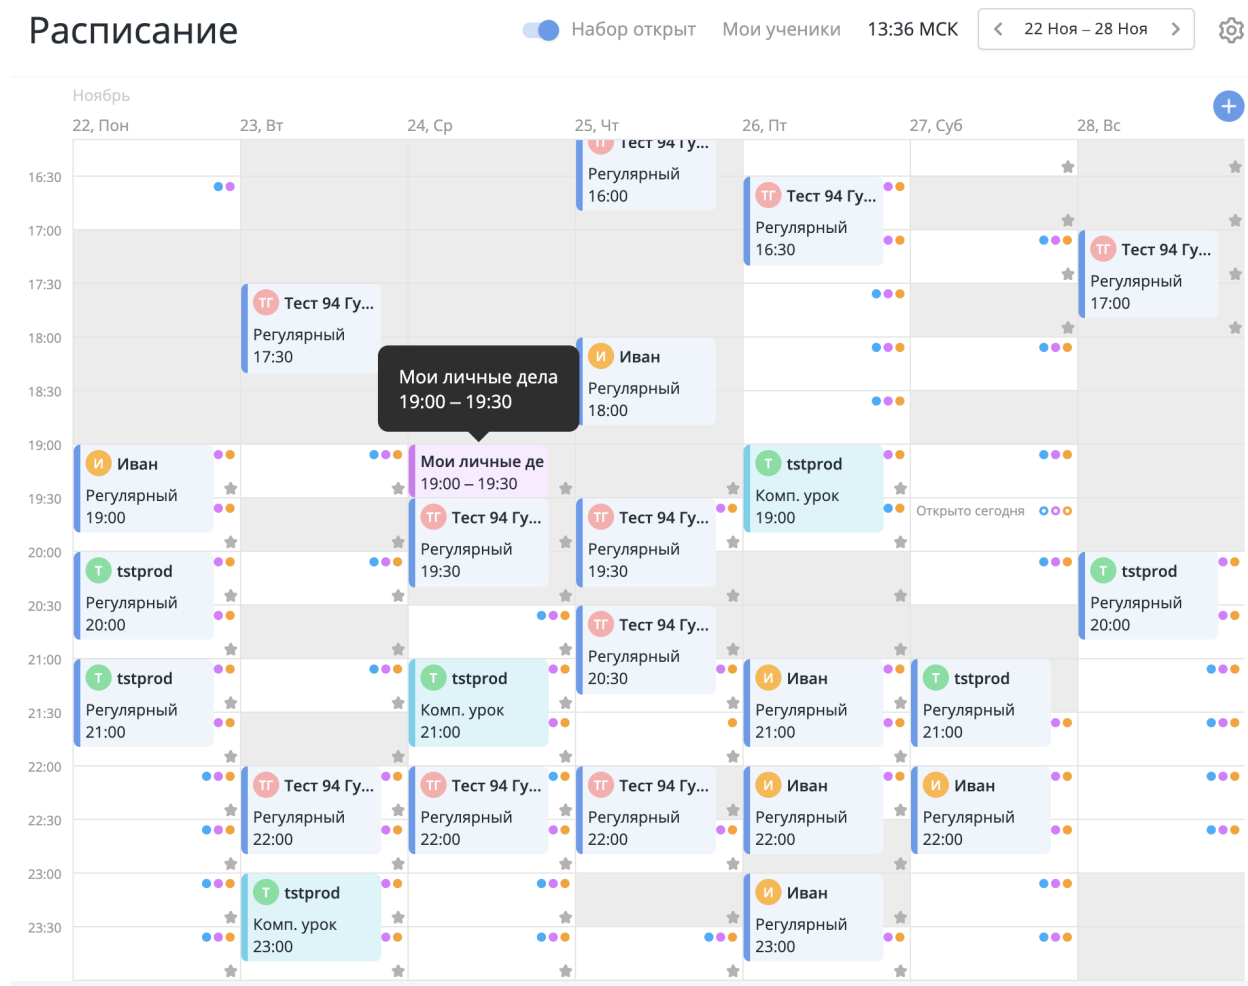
Расписание

Набор открыт Мои ученики 13:36 МСК 22 Ноя – 28 Ноя

Ноябрь

22, Пон 23, Вт 24, Ср 25, Чт 26, Пт 27, Суб 28, Вс

16:30
17:00
17:30
18:00
18:30
19:00
19:30
20:00
20:30
21:00
21:30
22:00
22:30
23:00
23:30

ТГ Тест 94 Гу...
Регулярный
16:00

ТГ Тест 94 Гу...
Регулярный
16:30

ТГ Тест 94 Гу...
Регулярный
17:00

ТГ Тест 94 Гу...
Регулярный
17:30

И Иван
Регулярный
18:00

Мои личные дела
19:00 – 19:30

И Иван
Регулярный
19:00

Мои личные де
19:00 – 19:30

Т tstprod
Комп. урок
19:00

ТГ Тест 94 Гу...
Регулярный
19:30

ТГ Тест 94 Гу...
Регулярный
19:30

Открыто сегодня

Т tstprod
Регулярный
20:00

Т tstprod
Регулярный
20:00

ТГ Тест 94 Гу...
Регулярный
20:30

Т tstprod
Регулярный
21:00

Т tstprod
Комп. урок
21:00

И Иван
Регулярный
21:00

Т tstprod
Регулярный
21:00

ТГ Тест 94 Гу...
Регулярный
22:00

ТГ Тест 94 Гу...
Регулярный
22:00

ТГ Тест 94 Гу...
Регулярный
22:00

И Иван
Регулярный
22:00

И Иван
Регулярный
22:00

Т tstprod
Комп. урок
23:00

И Иван
Регулярный
23:00